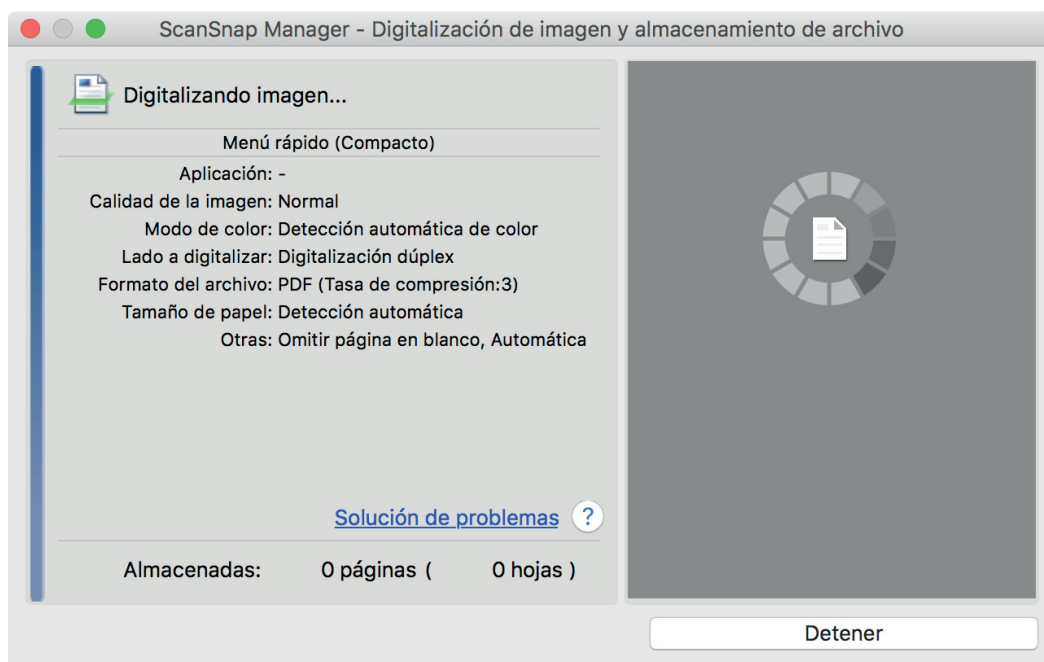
ScanSnap Manager - Digitalización de imagen y almacenamiento de archivo

Digitalizando imagen...

Menú rápido (Compacto)

Aplicación: -
Calidad de la imagen: Normal
Modo de color: Detección automática de color
Lado a digitalizar: Digitalización dúplex
Formato del archivo: PDF (Tasa de compresión:3)
Tamaño de papel: Detección automática
Otras: Omitir página en blanco, Automática

Solución de problemas ?

Almacenadas: 0 páginas ( 0 hojas )

Detener